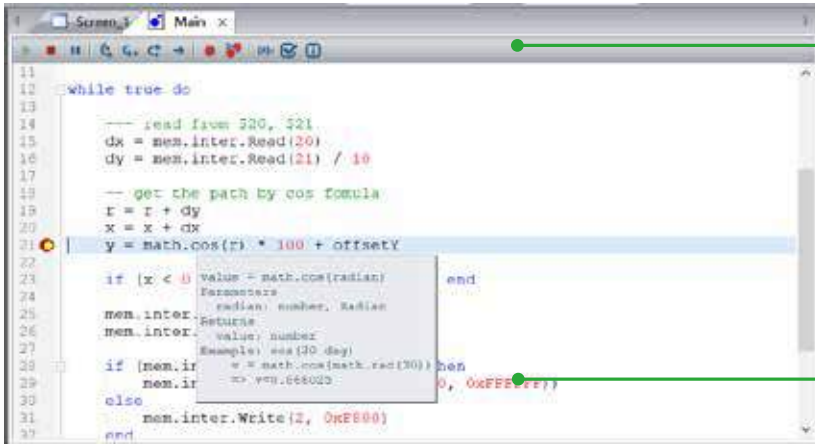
Screen_1 Main ×

11
12 while true do
13
14 ---- read from $20, $21
15 dx = mem.inter.Read(20)
16 dy = mem.inter.Read(21) / 10
17
18 -- get the path by cos fomula
19 r = r + dy
20 x = x + dx
21 y = math.cos(r) * 100 + offsetY
22
23 if (x < 0 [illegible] end
24
25 mem.inter.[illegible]
26 mem.inter.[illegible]
27
28 if (mem.in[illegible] hen
29 mem.in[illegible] 0, 0xFFF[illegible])
30 else
31 mem.inter.Write(2, 0xF800)
32 end

value = math.cos(radian)
Parameters
radian: number, Radian
Returns
value: number
Example: cos(30 deg)
v = math.cos(math.rad(30))
=> v=0.866025